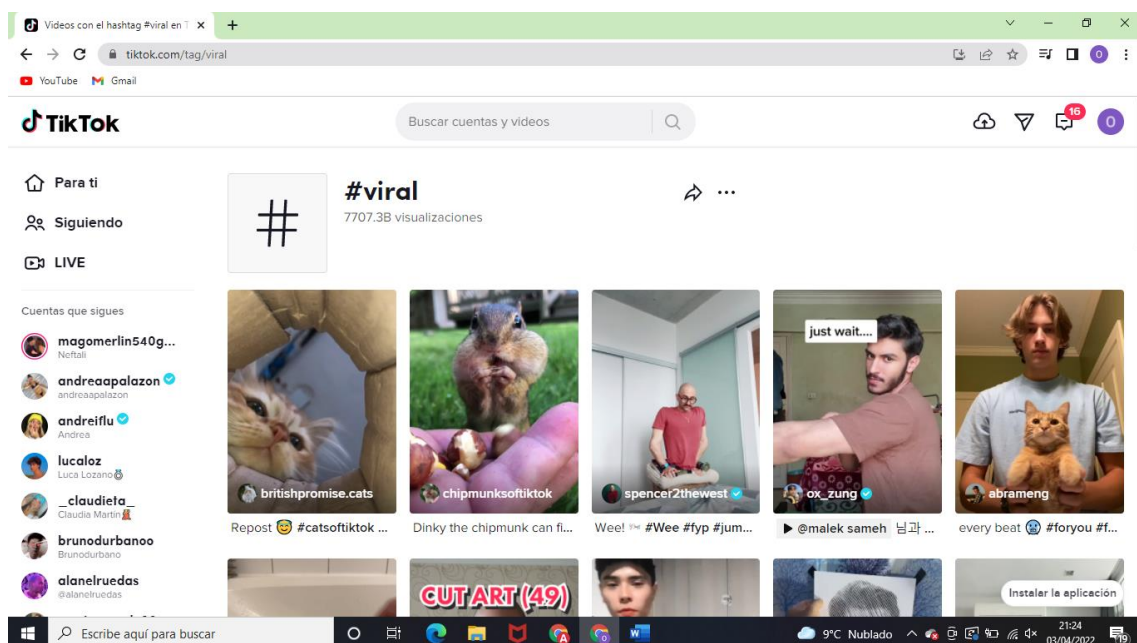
Videos con el hashtag #viral en T ×
+
tiktok.com/tag/viral
YouTube Gmail
TikTok
Buscar cuentas y videos
16
Para ti
Siguiendo
LIVE
Cuentas que sigues
magomerlin540g...
Neftali
andreapalazon
andreaapalazon
andreiflu
Andrea
lucaloz
Luca Lozano
_claudieta_
Claudia Martin
brunodurbanoo
Brunodurbano
alanelruedas
@alanelruedas
#viral
7707.3B visualizaciones
just wait....
britishpromise.cats
chipmunksoftiktok
spencer2thewest
ox_zung
abrameng
Repost 😊 #catsoftiktok ...
Dinky the chipmunk can fi...
Wee! #Wee #fyp #jum...
▶ @malek sameh 님과 ...
every beat 😭 #foryou #f...
CUT ART (49)
Instalar la aplicación
Escribe aquí para buscar
9°C Nublado
21:24
03/04/2022